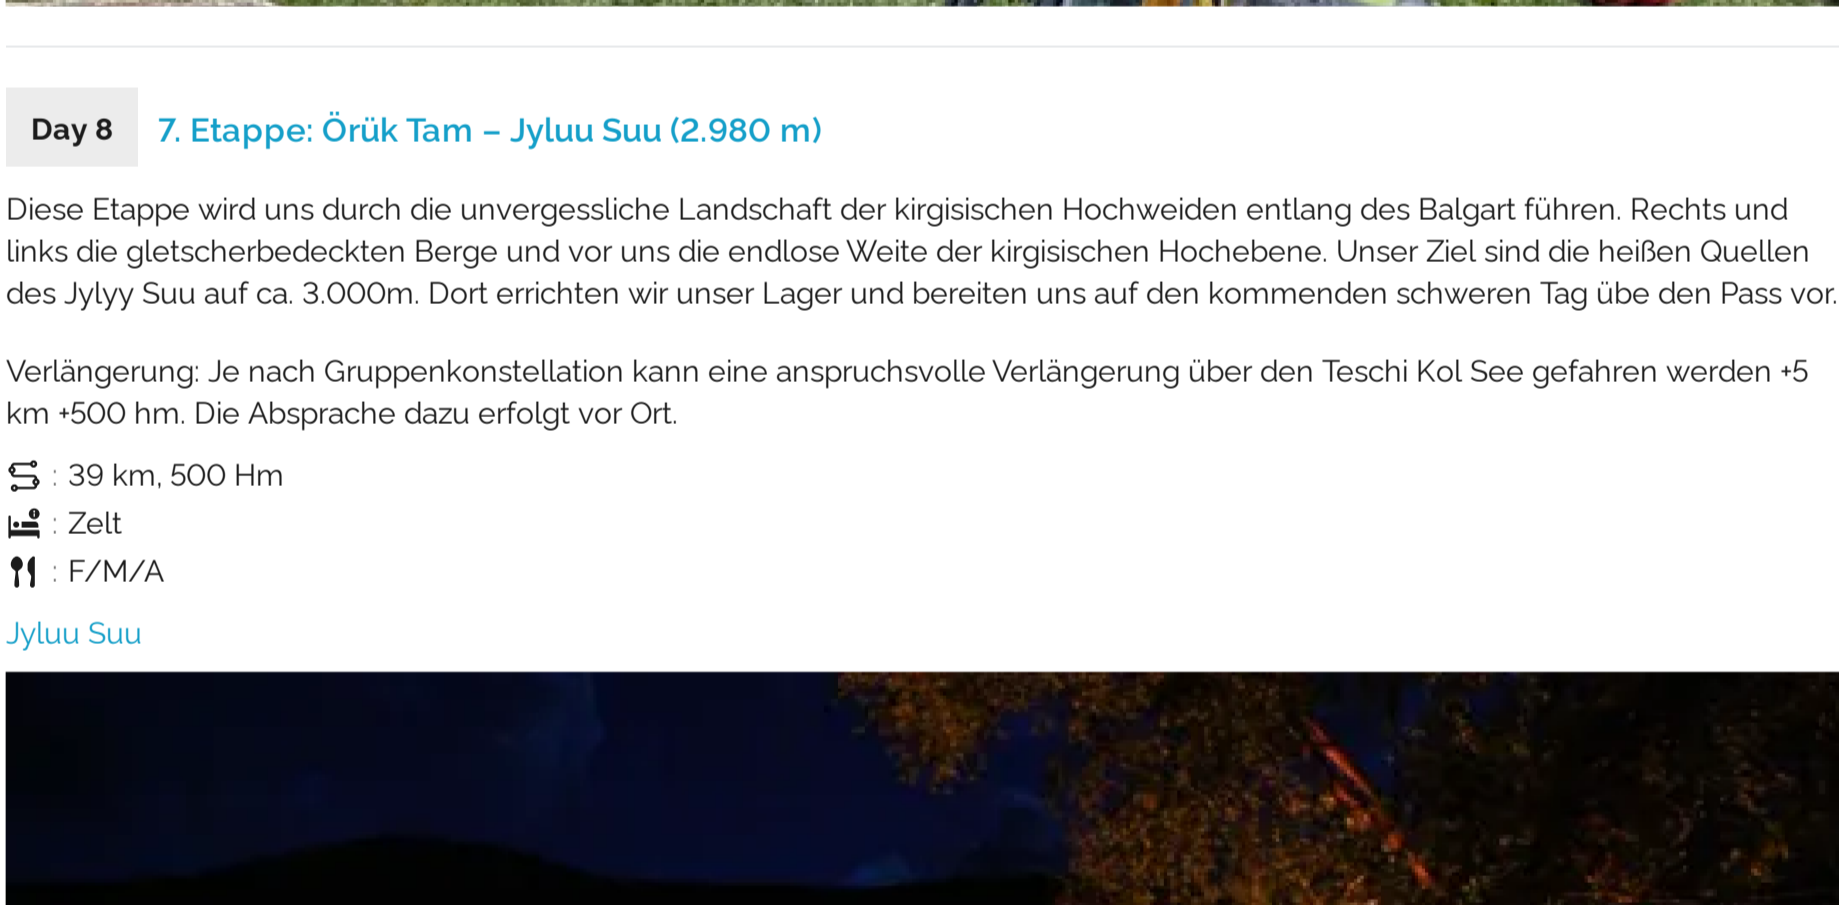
Day 8

7. Etappe: Örük Tam – Jyluu Suu (2.980 m)

Diese Etappe wird uns durch die unvergessliche Landschaft der kirgisischen Hochweiden entlang des Balgart führen. Rechts und links die gletscherbedeckten Berge und vor uns die endlose Weite der kirgisischen Hochebene. Unser Ziel sind die heißen Quellen des Jylyy Suu auf ca. 3.000m. Dort errichten wir unser Lager und bereiten uns auf den kommenden schweren Tag übe den Pass vor.

Verlängerung: Je nach Gruppenkonstellation kann eine anspruchsvolle Verlängerung über den Teschi Kol See gefahren werden +5 km +500 hm. Die Absprache dazu erfolgt vor Ort.

: 39 km, 500 Hm
: Zelt
: F/M/A

Jyluu Suu